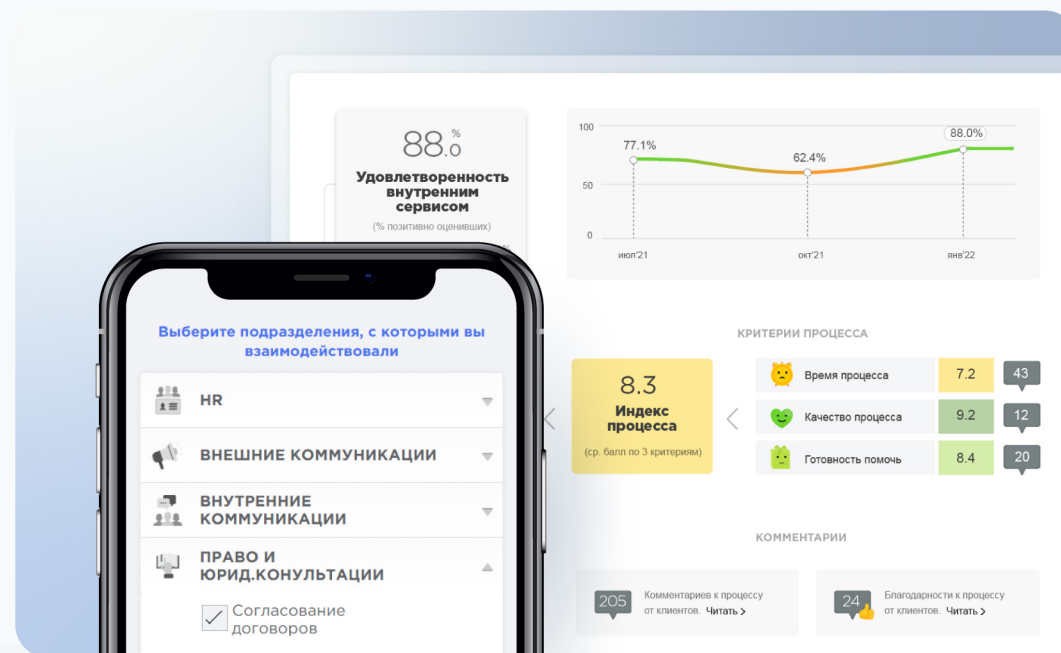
88.0 %

Удовлетворенность внутренним сервисом

(% позитивно оценивших)

100

50

0

77.1%

62.4%

88.0%

июл'21

окт'21

янв'22

Выберите подразделения, с которыми вы взаимодействовали

HR

ВНЕШНИЕ КОММУНИКАЦИИ

ВНУТРЕННИЕ КОММУНИКАЦИИ

ПРАВО И ЮРИД.КОНУЛЬТАЦИИ

Согласование договоров

КРИТЕРИИ ПРОЦЕССА

8.3

Индекс процесса

(ср. балл по 3 критериям)

| Время процесса | 7.2 | 43 |
|---|---|---|
| Качество процесса | 9.2 | 12 |
| Готовность помочь | 8.4 | 20 |

КОММЕНТАРИИ

205 Комментариев к процессу от клиентов. Читать >

24 Благодарности к процессу от клиентов. Читать >